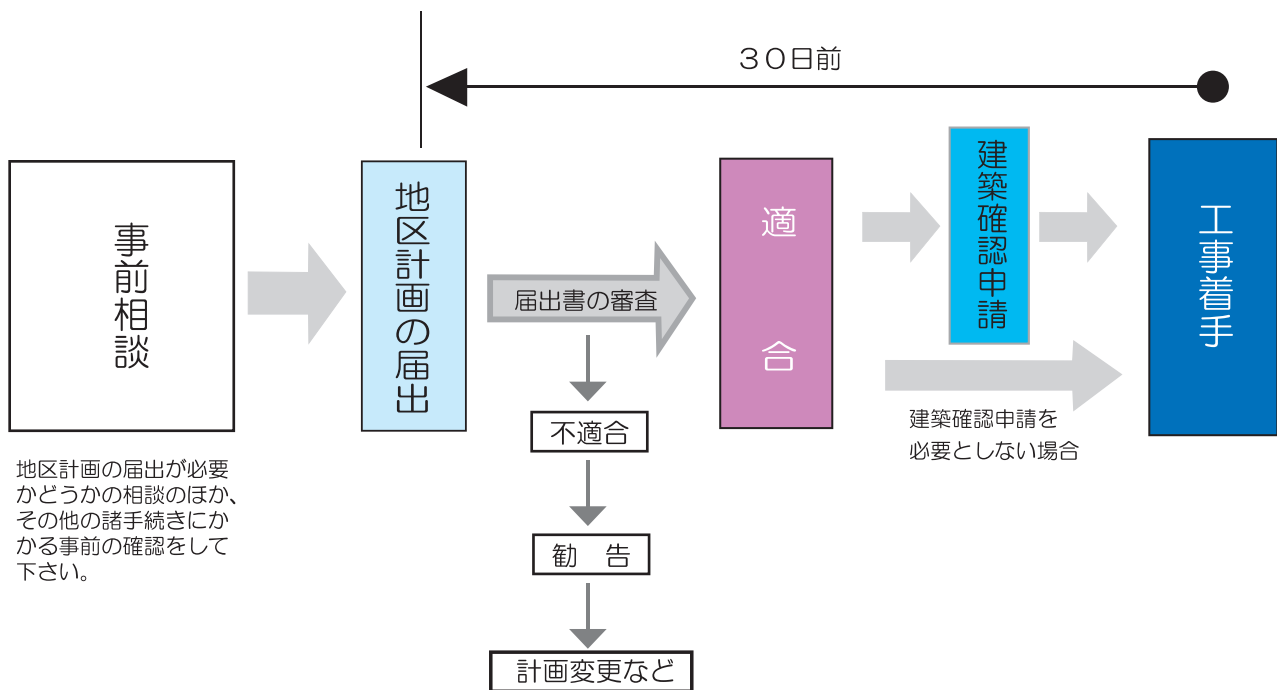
30日前

事前相談

地区計画の届出

届出書の審査

適合

建築確認申請

工事着手

不適合

勧　告

計画変更など

建築確認申請を必要としない場合

地区計画の届出が必要かどうかの相談のほか、その他の諸手続きにかかる事前の確認をして下さい。